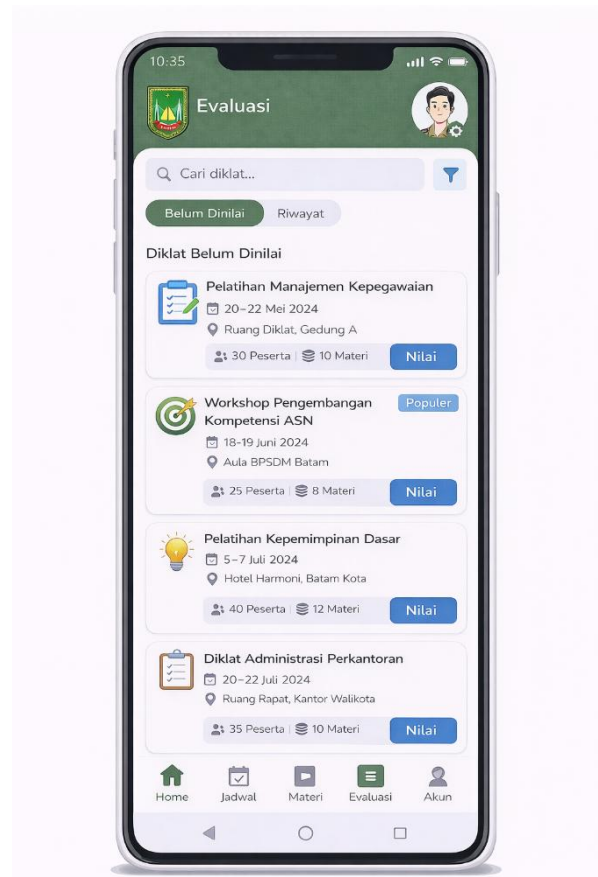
10:35

Evaluasi

Cari diklat...

Belum Dinilai

Riwayat

Diklat Belum Dinilai

Pelatihan Manajemen Kepegawaian
20–22 Mei 2024
Ruang Diklat, Gedung A
30 Peserta | 10 Materi
Nilai

Workshop Pengembangan Kompetensi ASN
Populer
18-19 Juni 2024
Aula BPSDM Batam
25 Peserta | 8 Materi
Nilai

Pelatihan Kepemimpinan Dasar
5–7 Juli 2024
Hotel Harmoni, Batam Kota
40 Peserta | 12 Materi
Nilai

Diklat Administrasi Perkantoran
20–22 Juli 2024
Ruang Rapat, Kantor Walikota
35 Peserta | 10 Materi
Nilai

Home
Jadwal
Materi
Evaluasi
Akun